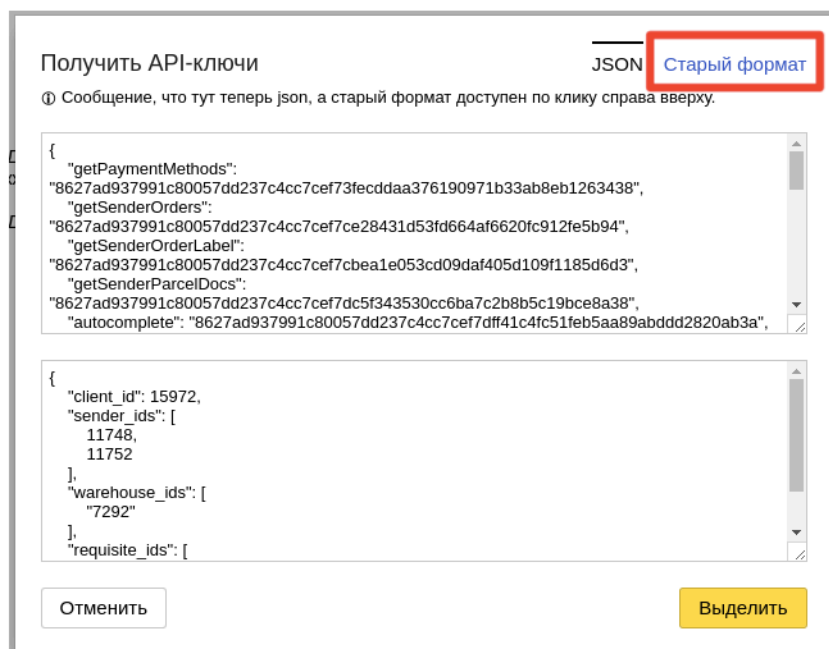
Получить API-ключи

JSON Старый формат

ⓘ Сообщение, что тут теперь json, а старый формат доступен по клику справа вверху.

{
"getPaymentMethods": "8627ad937991c80057dd237c4cc7cef73fecddaa376190971b33ab8eb1263438",
"getSenderOrders": "8627ad937991c80057dd237c4cc7cef7ce28431d53fd664af6620fc912fe5b94",
"getSenderOrderLabel": "8627ad937991c80057dd237c4cc7cef7cbea1e053cd09daf405d109f1185d6d3",
"getSenderParcelDocs": "8627ad937991c80057dd237c4cc7cef7dc5f343530cc6ba7c2b8b5c19bce8a38",
"autocomplete": "8627ad937991c80057dd237c4cc7cef7dff41c4fc51feb5aa89abddd2820ab3a",

{
"client_id": 15972,
"sender_ids": [
11748,
11752
],
"warehouse_ids": [
"7292"
],
"requisite_ids": [

Отменить

Выделить